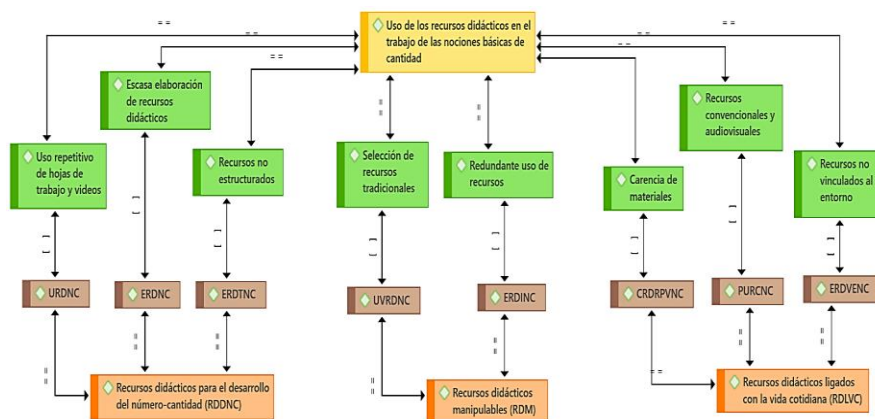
Uso de los recursos didácticos en el trabajo de las nociones básicas de cantidad

== == == == == ==

Escasa elaboración de recursos didácticos

Recursos convencionales y audiovisuales

Uso repetitivo de hojas de trabajo y videos

Recursos no estructurados

Selección de recursos tradicionales

Redundante uso de recursos

Carencia de materiales

Recursos no vinculados al entorno

URDNC

ERDNC

ERDTNC

UVRDNC

ERDINC

CRDRPVNC

PURCNC

ERDVENC

Recursos didácticos para el desarrollo del número-cantidad (RDDNC)

Recursos didácticos manipulables (RDM)

Recursos didácticos ligados con la vida cotidiana (RDLVC)